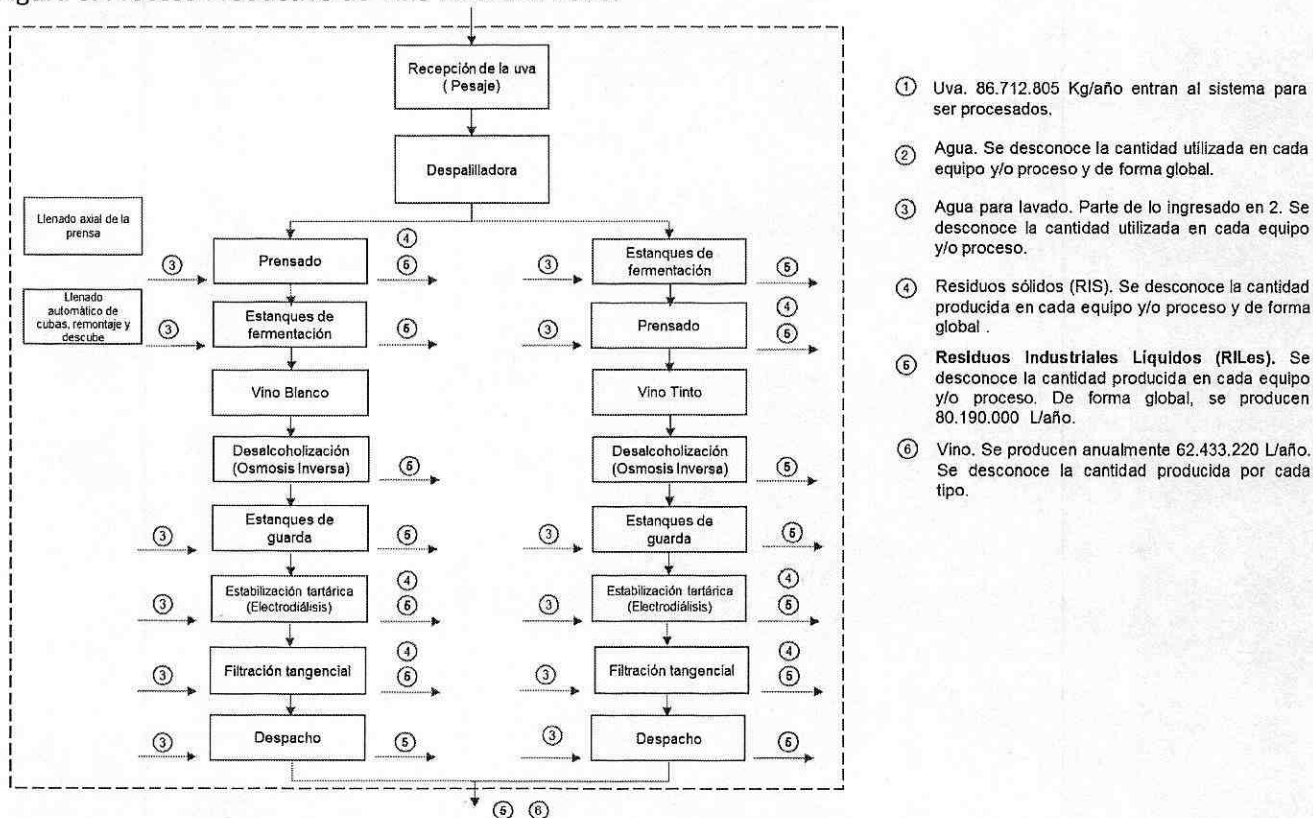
Recepción de la uva
( Pesaje)

Despalilladora

Llenado axial de la prensa

④

③ Prensado ⑤

Llenado automático de cubas, remontaje y descube

③ Estanques de fermentación ⑤

Vino Blanco

Desalcoholización (Osmosis Inversa) ⑤

③ Estanques de guarda ⑤

④
③ Estabilización tartárica (Electrodiálisis) ⑤

④
③ Filtración tangencial ⑤

③ Despacho ⑤

③ Estanques de fermentación ⑤

④
③ Prensado ⑤

Vino Tinto

Desalcoholización (Osmosis Inversa) ⑤

③ Estanques de guarda ⑤

④
③ Estabilización tartárica (Electrodiálisis) ⑤

④
③ Filtración tangencial ⑤

③ Despacho ⑤

⑤ ⑥

① Uva. 86.712.805 Kg/año entran al sistema para ser procesados.

② Agua. Se desconoce la cantidad utilizada en cada equipo y/o proceso y de forma global.

③ Agua para lavado. Parte de lo ingresado en 2. Se desconoce la cantidad utilizada en cada equipo y/o proceso.

④ Residuos sólidos (RIS). Se desconoce la cantidad producida en cada equipo y/o proceso y de forma global .

⑤ **Residuos Industriales Líquidos (RILes).** Se desconoce la cantidad producida en cada equipo y/o proceso. De forma global, se producen 80.190.000 L/año.

⑥ Vino. Se producen anualmente 62.433.220 L/año. Se desconoce la cantidad producida por cada tipo.